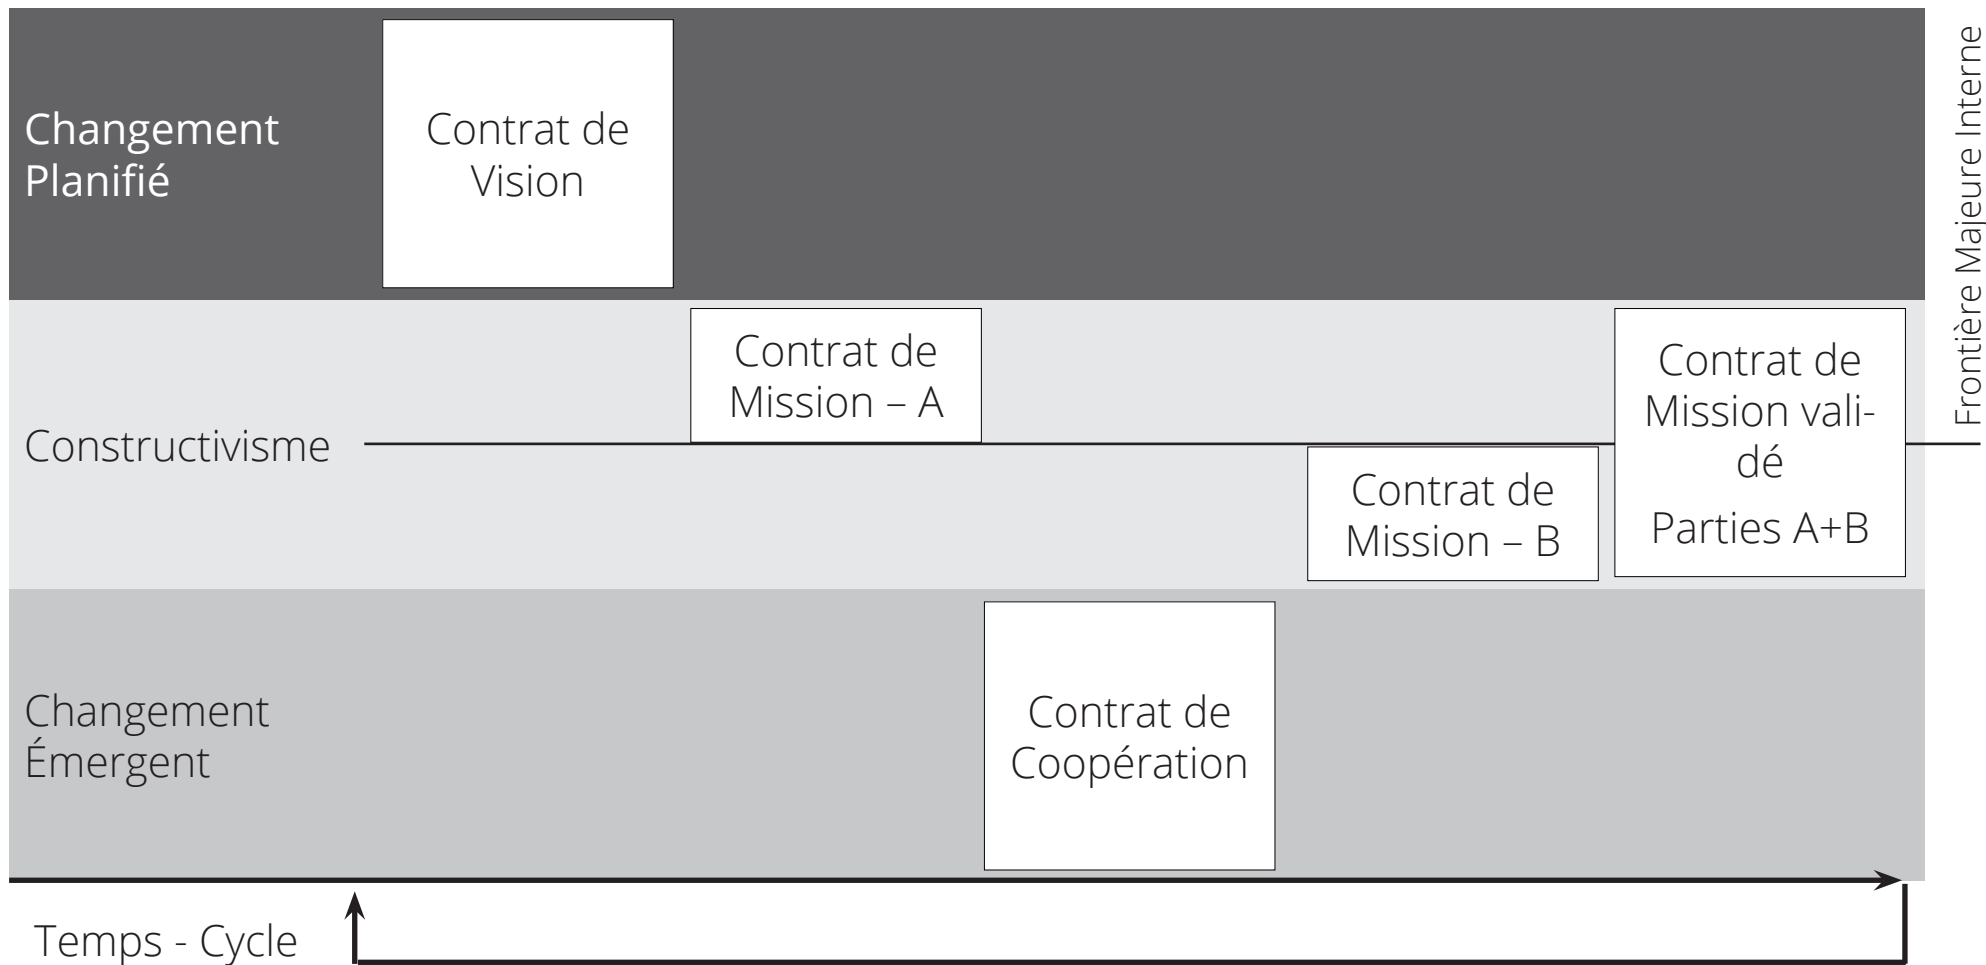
Changement Planifié

Contrat de Vision

Contrat de Mission – A

Contrat de Mission validé

Parties A+B

Frontière Majeure Interne

Constructivisme

Contrat de Mission – B

Changement Émergent

Contrat de Coopération

Temps - Cycle